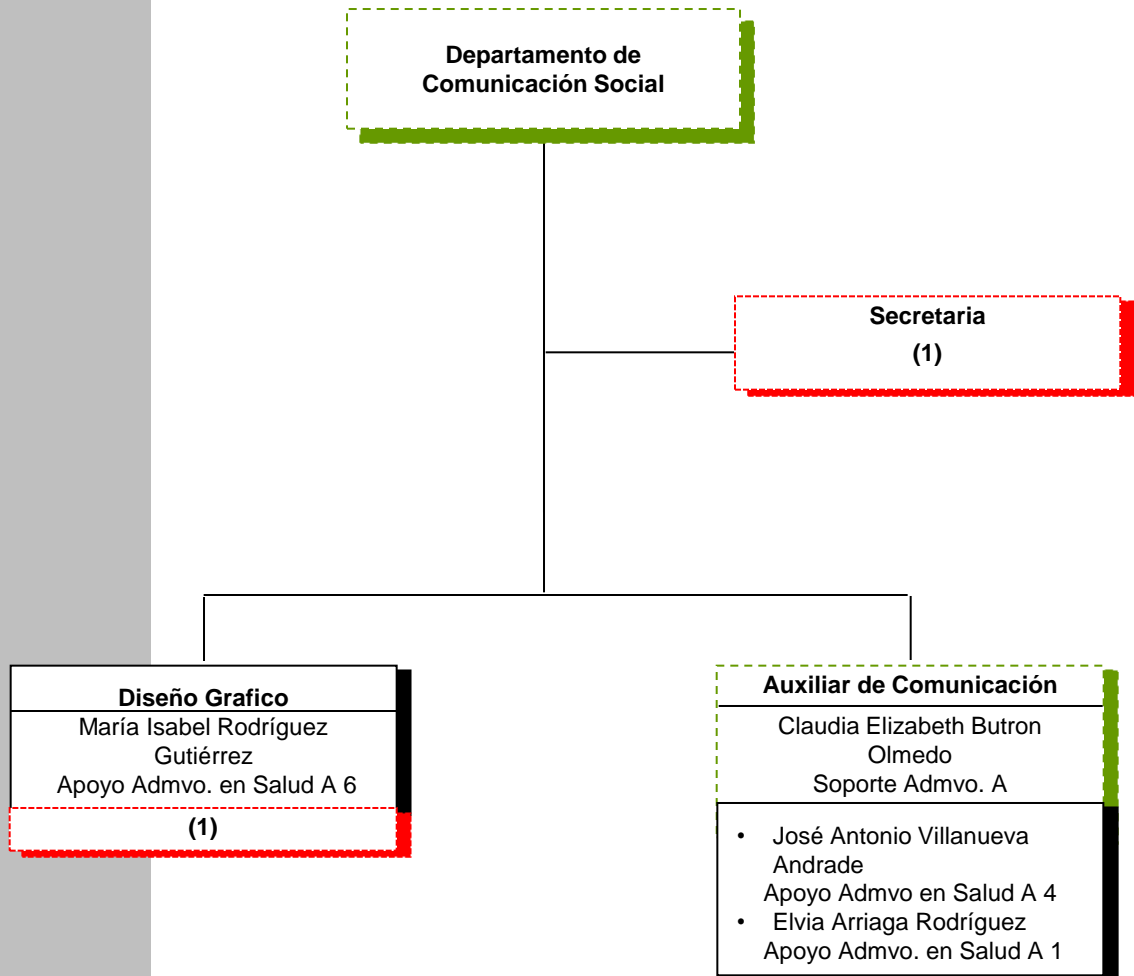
Departamento de Comunicación Social

Secretaria
(1)

Diseño Grafico
María Isabel Rodríguez Gutiérrez
Apoyo Admvo. en Salud A 6
(1)

Auxiliar de Comunicación
Claudia Elizabeth Butron Olmedo
Soporte Admvo. A

• José Antonio Villanueva Andrade
Apoyo Admvo en Salud A 4
• Elvia Arriaga Rodríguez
Apoyo Admvo. en Salud A 1